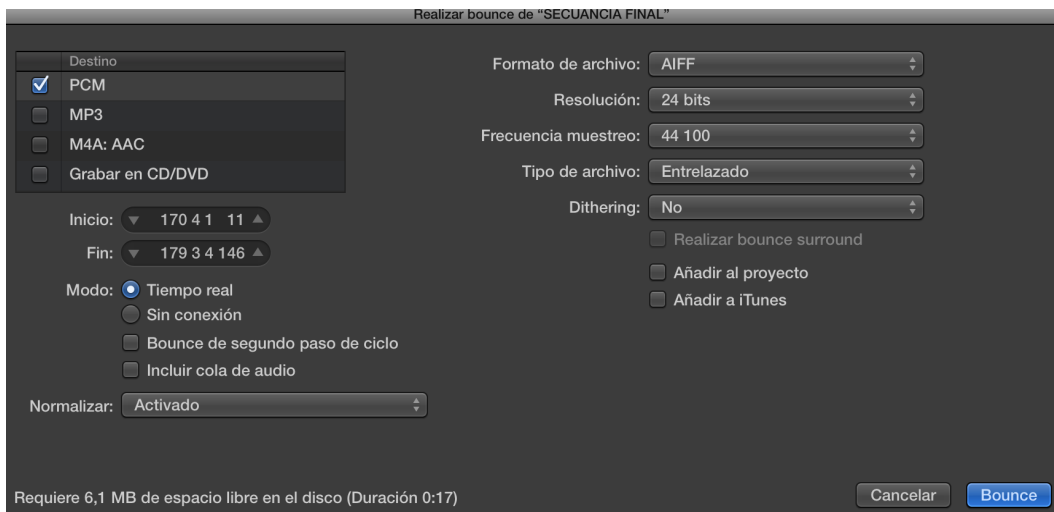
Realizar bounce de "SECUENCIA FINAL"

| Destino |
|---|
| PCM |
| MP3 |
| M4A: AAC |
| Grabar en CD/DVD |

Inicio: 170 4 1 11

Fin: 179 3 4 146

Modo: Tiempo real
Sin conexión
Bounce de segundo paso de ciclo
Incluir cola de audio

Normalizar: Activado

Formato de archivo: AIFF
Resolución: 24 bits
Frecuencia muestreo: 44 100
Tipo de archivo: Entrelazado
Dithering: No
Realizar bounce surround
Añadir al proyecto
Añadir a iTunes

Requiere 6,1 MB de espacio libre en el disco (Duración 0:17)

Cancelar Bounce